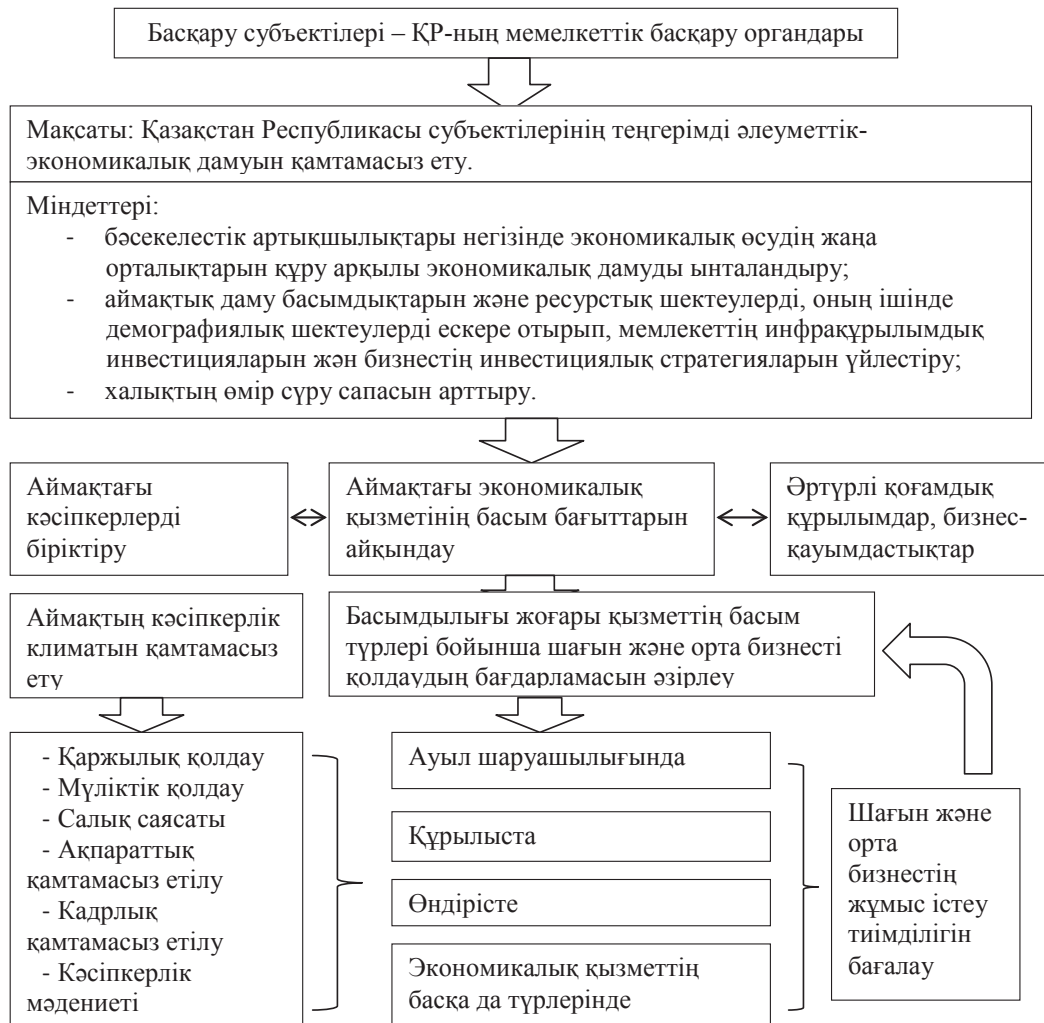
Басқару субъектілері – ҚР-ның мемлекттік басқару органдары

Мақсаты: Қазақстан Республикасы субъектілерінің теңгерімді әлеуметтік-экономикалық дамуын қамтамасыз ету.

Міндеттері:
- бәсекелестік артықшылықтары негізінде экономикалық өсудің жаңа орталықтарын құру арқылы экономикалық дамуды ынталандыру;
- аймақтық даму басымдықтарын және ресурстық шектеулерді, оның ішінде демографиялық шектеулерді ескере отырып, мемлекеттің инфрақұрылымдық инвестицияларын жән бизнестің инвестициялық стратегияларын үйлестіру;
- халықтың өмір сүру сапасын арттыру.

Аймақтағы кәсіпкерлерді біріктіру

Аймақтағы экономикалық қызметінің басым бағыттарын айқындау

Әртүрлі қоғамдық құрылымдар, бизнес-қауымдастықтар

Аймақтың кәсіпкерлік климатын қамтамасыз ету

Басымдылығы жоғары қызметтің басым түрлері бойынша шағын және орта бизнесті қолдаудың бағдарламасын әзірлеу

- Қаржылық қолдау
- Мүліктік қолдау
- Салық саясаты
- Ақпараттық қамтамасыз етілу
- Кадрлық қамтамасыз етілу
- Кәсіпкерлік мәдениеті

Ауыл шаруашылығында

Құрылыста

Өндірісте

Экономикалық қызметтің басқа да түрлерінде

Шағын және орта бизнестің жұмыс істеу тиімділігін бағалау